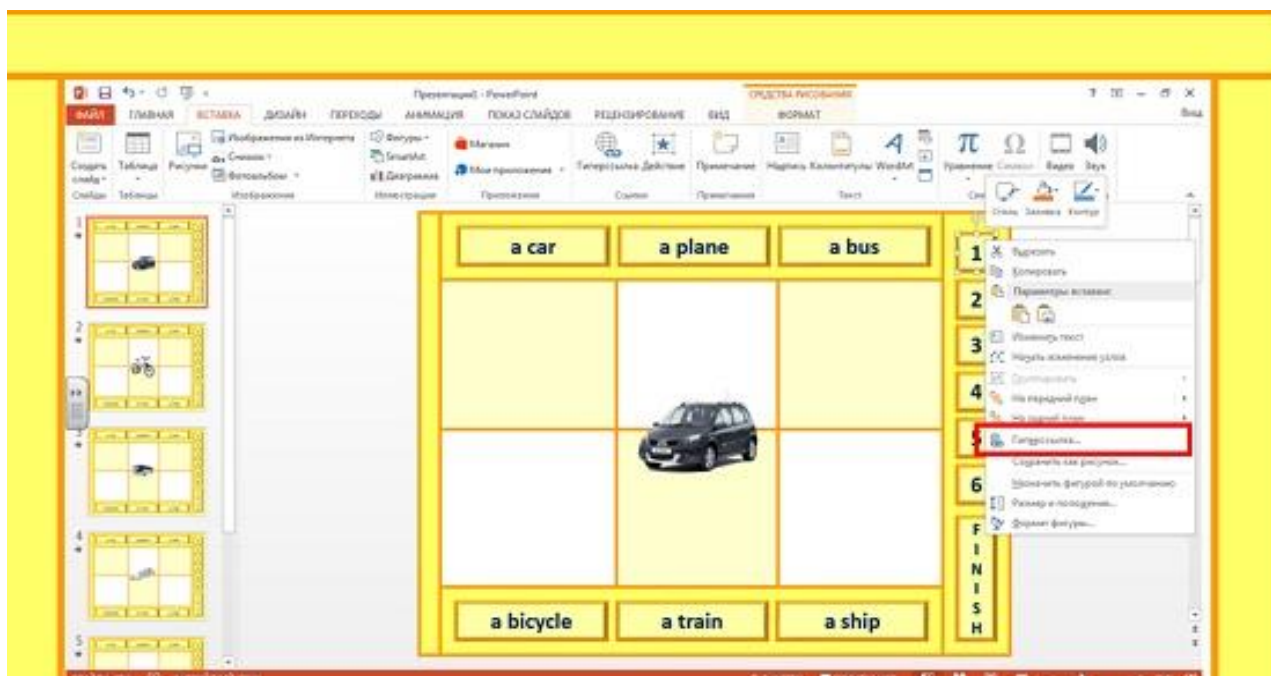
Презентация1 - PowerPoint
СРЕДСТВА РИСОВАНИЯ
? – ✕
ФАЙЛ ГЛАВНАЯ ВСТАВКА ДИЗАЙН ПЕРЕХОДЫ АНИМАЦИЯ ПОКАЗ СЛАЙДОВ РЕЦЕНЗИРОВАНИЕ ВИД ФОРМАТ
Вход
Создать слайд Таблица Рисунки Изображения из Интернета Снимок Фотоальбом Фигуры SmartArt Диаграмма Магазин Мои приложения Гиперссылка Действие Примечание Надпись Колонтитулы WordArt Уравнение Символ Видео Звук
Слайды Таблицы Изображения Иллюстрации Приложения Ссылки Примечания Текст
Стиль Заливка Контур

a car | a plane | a bus
a bicycle | a train | a ship
1
2
3
4
5
6
F I N I S H

Вырезать
Копировать
Параметры вставки:
Изменить текст
Начать изменение узлов
Группировать
На передний план
На задний план
Гиперссылка...
Сохранить как рисунок...
Назначить фигурой по умолчанию
Размер и положение...
Формат фигуры...

1
2
3
4
5